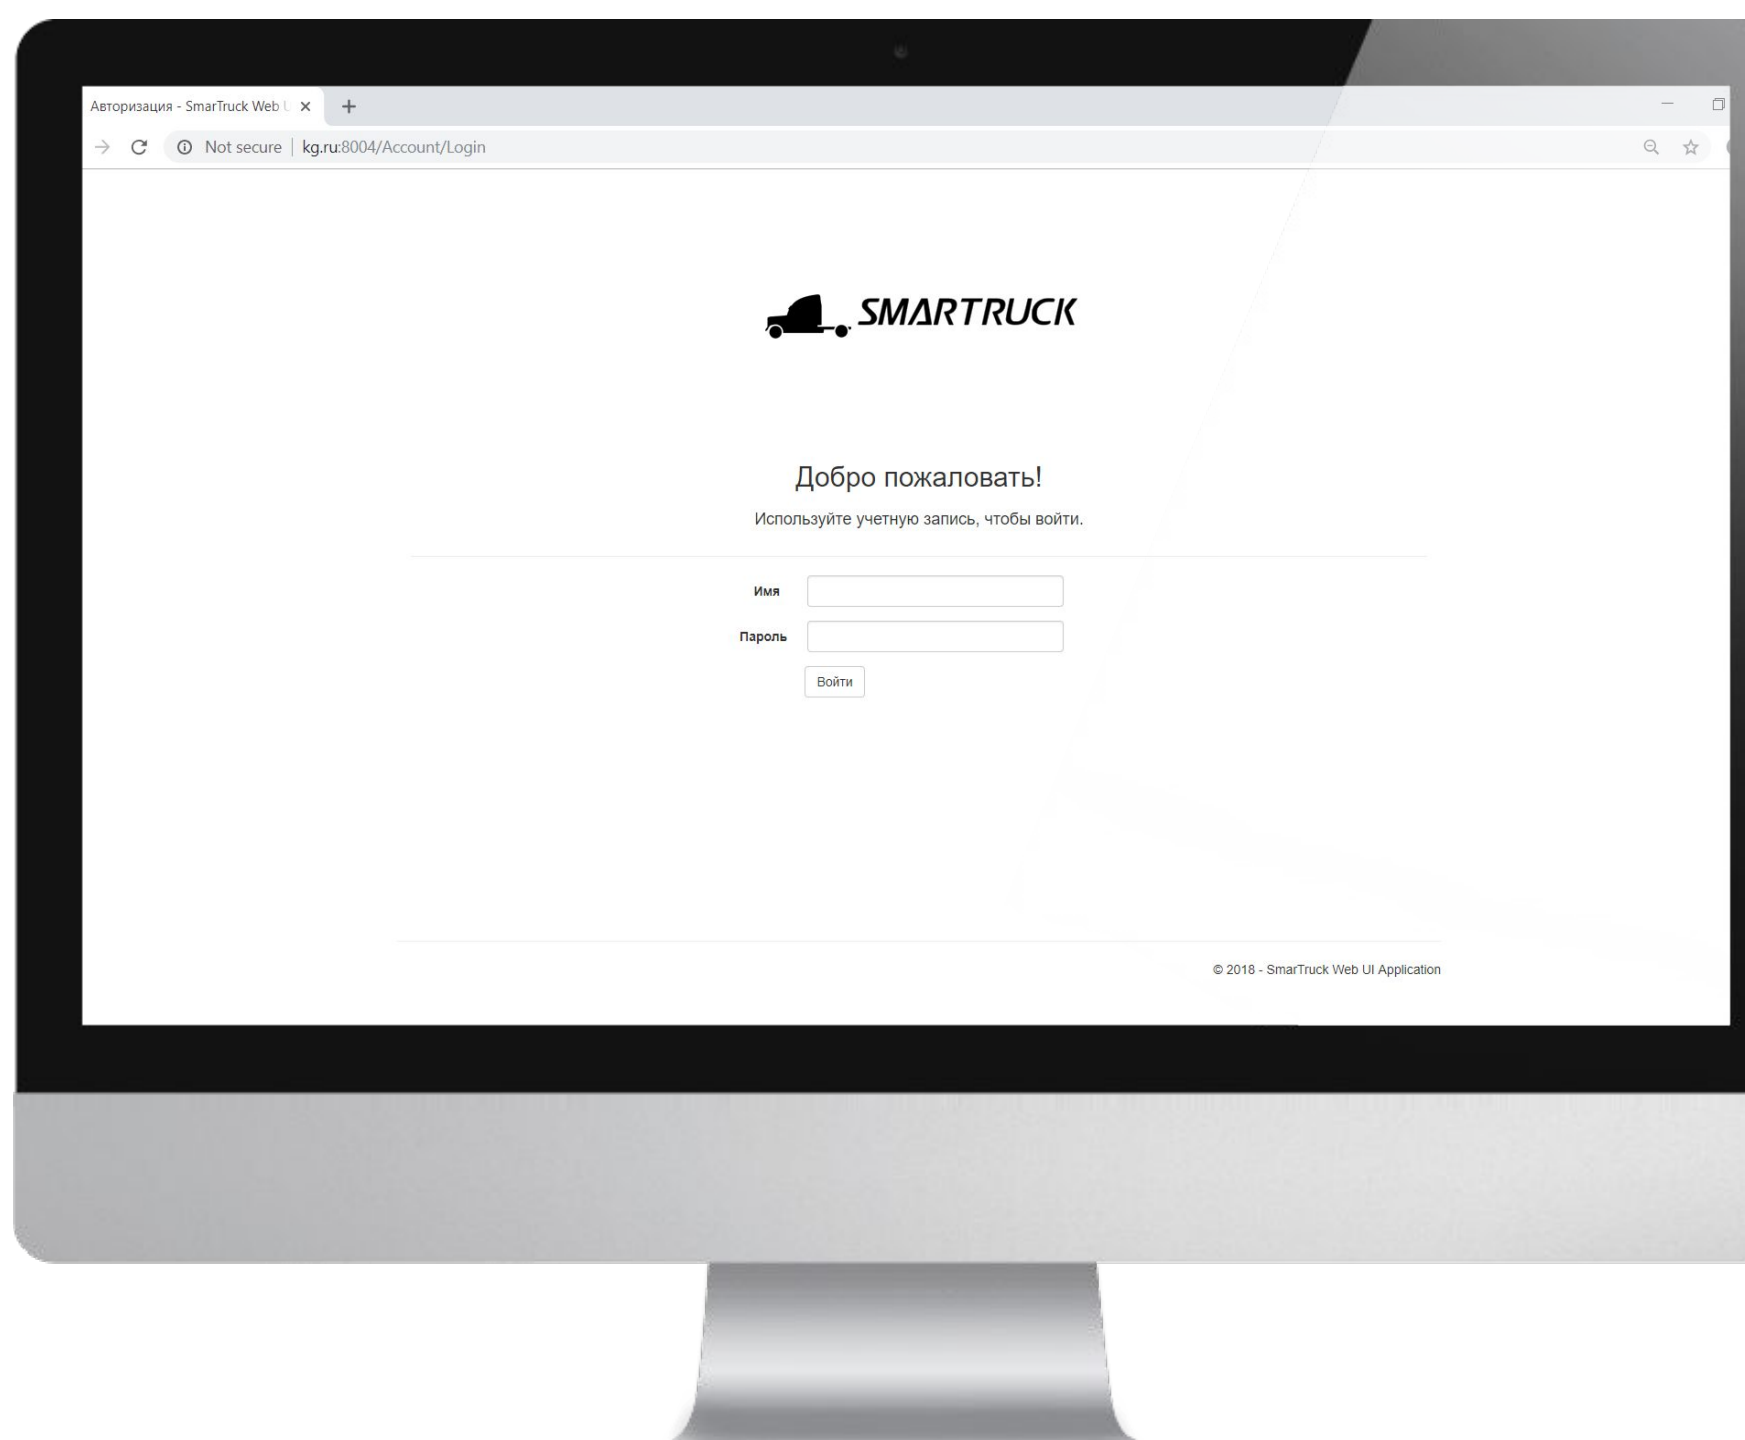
Авторизация - SmarTruck Web U ×

+

Not secure | kg.ru:8004/Account/Login

SMARTRUCK

Добро пожаловать!

Используйте учетную запись, чтобы войти.

Имя

Пароль

Войти

© 2018 - SmarTruck Web UI Application